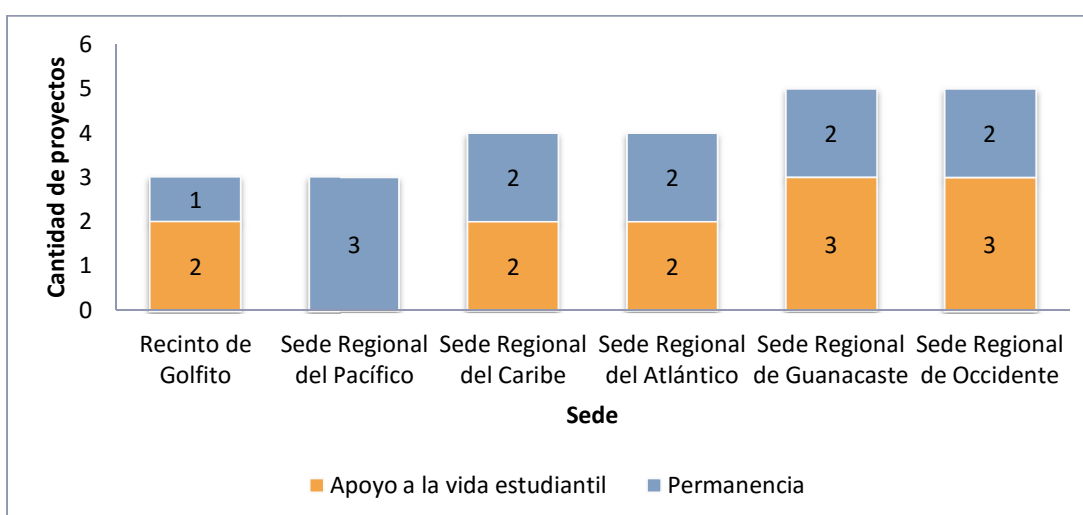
Cantidad de proyectos

6
5
4
3
2
1
0

| Sede | Apoyo a la vida estudiantil | Permanencia |
|---|---|---|
| Recinto de Golfito | 2 | 1 |
| Sede Regional del Pacífico | | 3 |
| Sede Regional del Caribe | 2 | 2 |
| Sede Regional del Atlántico | 2 | 2 |
| Sede Regional de Guanacaste | 3 | 2 |
| Sede Regional de Occidente | 3 | 2 |

Sede

Apoyo a la vida estudiantil
Permanencia